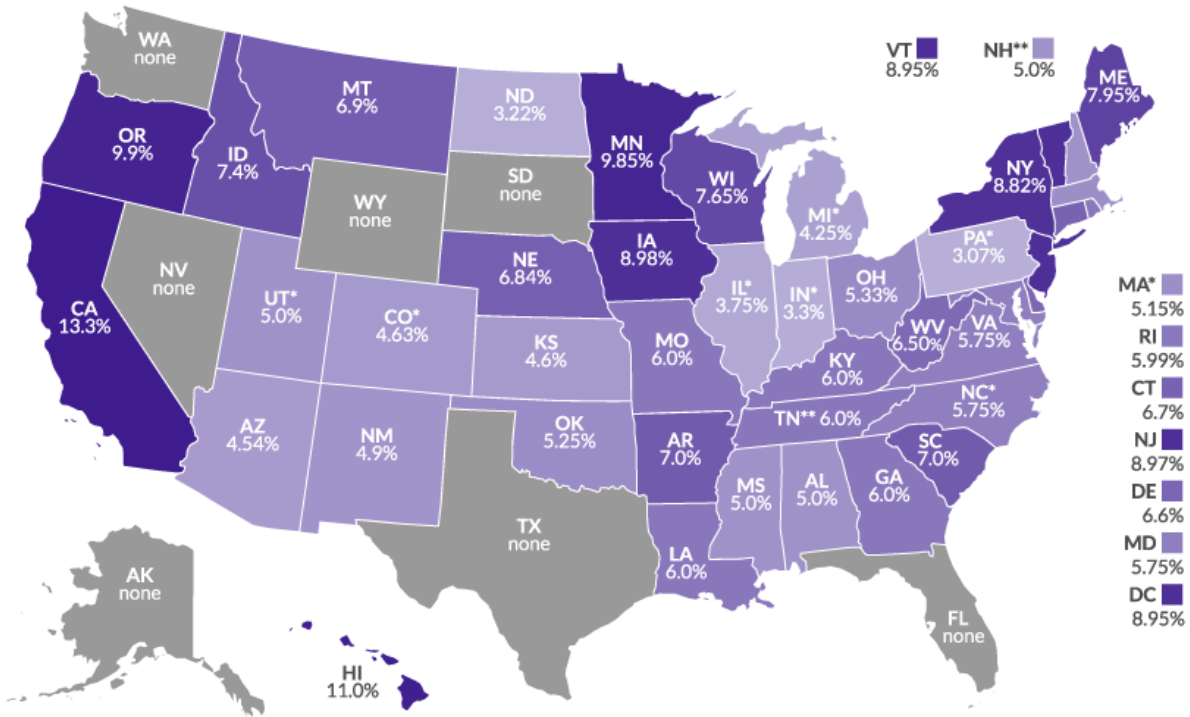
WA
none

MT
6.9%

ND
3.22%

MN
9.85%

VT
8.95%

NH**
5.0%

ME
7.95%

OR
9.9%

ID
7.4%

SD
none

WY
none

WI
7.65%

MI*
4.25%

NY
8.82%

IA
8.98%

NE
6.84%

PA*
3.07%

NV
none

UT*
5.0%

CO*
4.63%

IL*
3.75%

IN*
3.3%

OH
5.33%

CA
13.3%

KS
4.6%

MO
6.0%

WV
6.50%

VA
5.75%

KY
6.0%

MA*
5.15%

RI
5.99%

CT
6.7%

NJ
8.97%

DE
6.6%

MD
5.75%

DC
8.95%

NC*
5.75%

TN** 6.0%

AZ
4.54%

NM
4.9%

OK
5.25%

AR
7.0%

SC
7.0%

MS
5.0%

AL
5.0%

GA
6.0%

TX
none

LA
6.0%

AK
none

HI
11.0%

FL
none